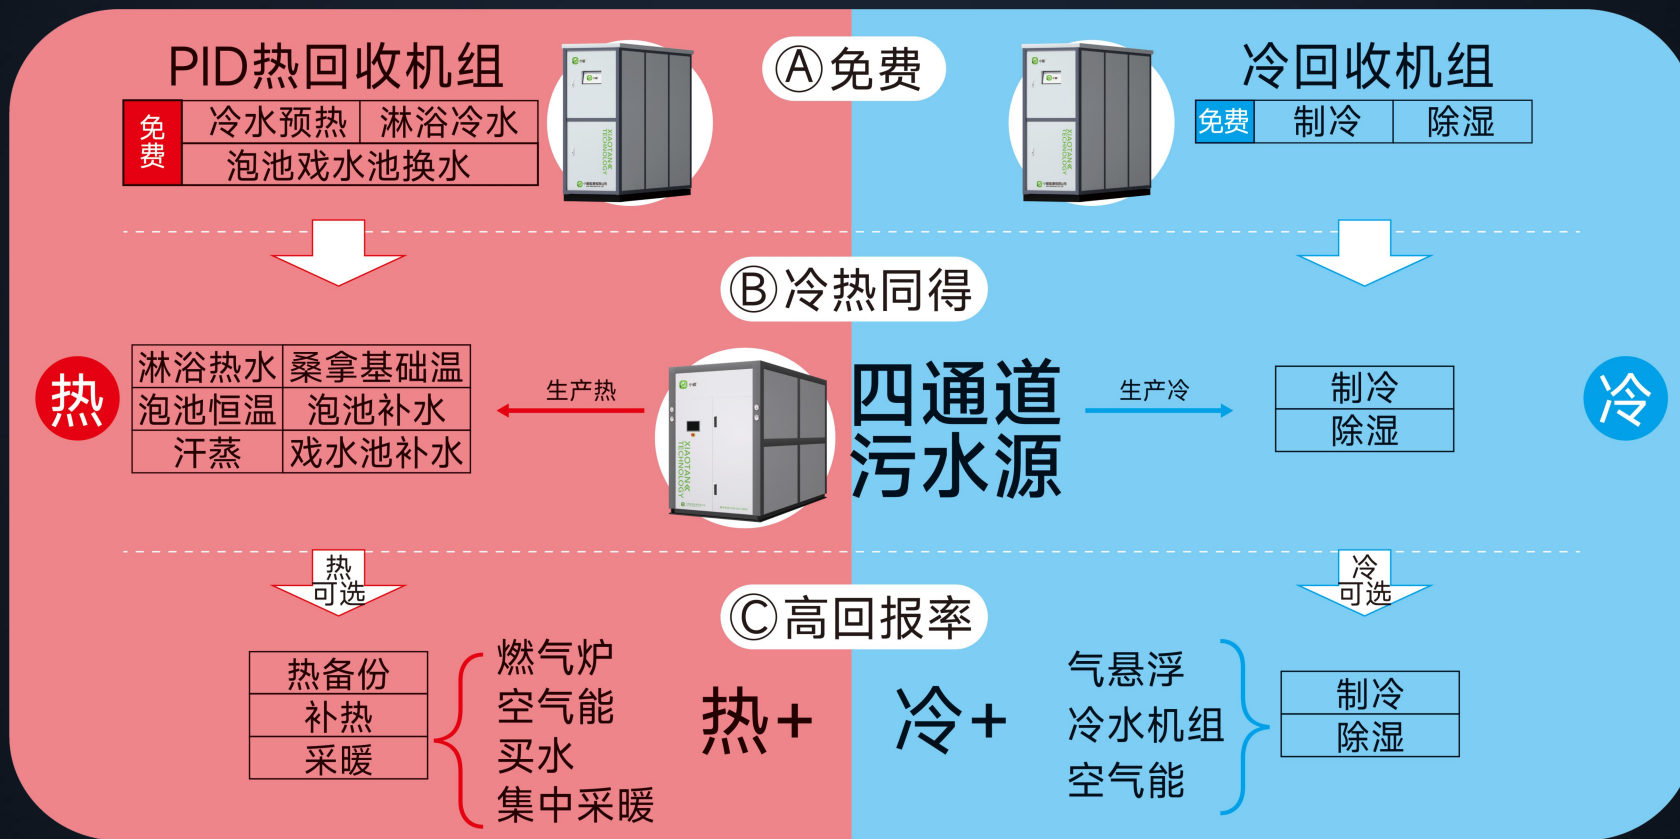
PID热回收机组

| 免费 | 冷水预热 | 淋浴冷水 |
|---|---|---|
| | 泡池戏水池换水 | |

Ⓐ免费

冷回收机组

| 免费 | 制冷 | 除湿 |
|---|---|---|

Ⓑ冷热同得

热

| 淋浴热水 | 桑拿基础温 |
|---|---|
| 泡池恒温 | 泡池补水 |
| 汗蒸 | 戏水池补水 |

生产热

四通道
污水源

生产冷

| 制冷 |
|---|
| 除湿 |

冷

热
可选

冷
可选

Ⓒ高回报率

| 热备份 |
|---|
| 补热 |
| 采暖 |

燃气炉
空气能
买水
集中采暖

热+

冷+

气悬浮
冷水机组
空气能

| 制冷 |
|---|
| 除湿 |